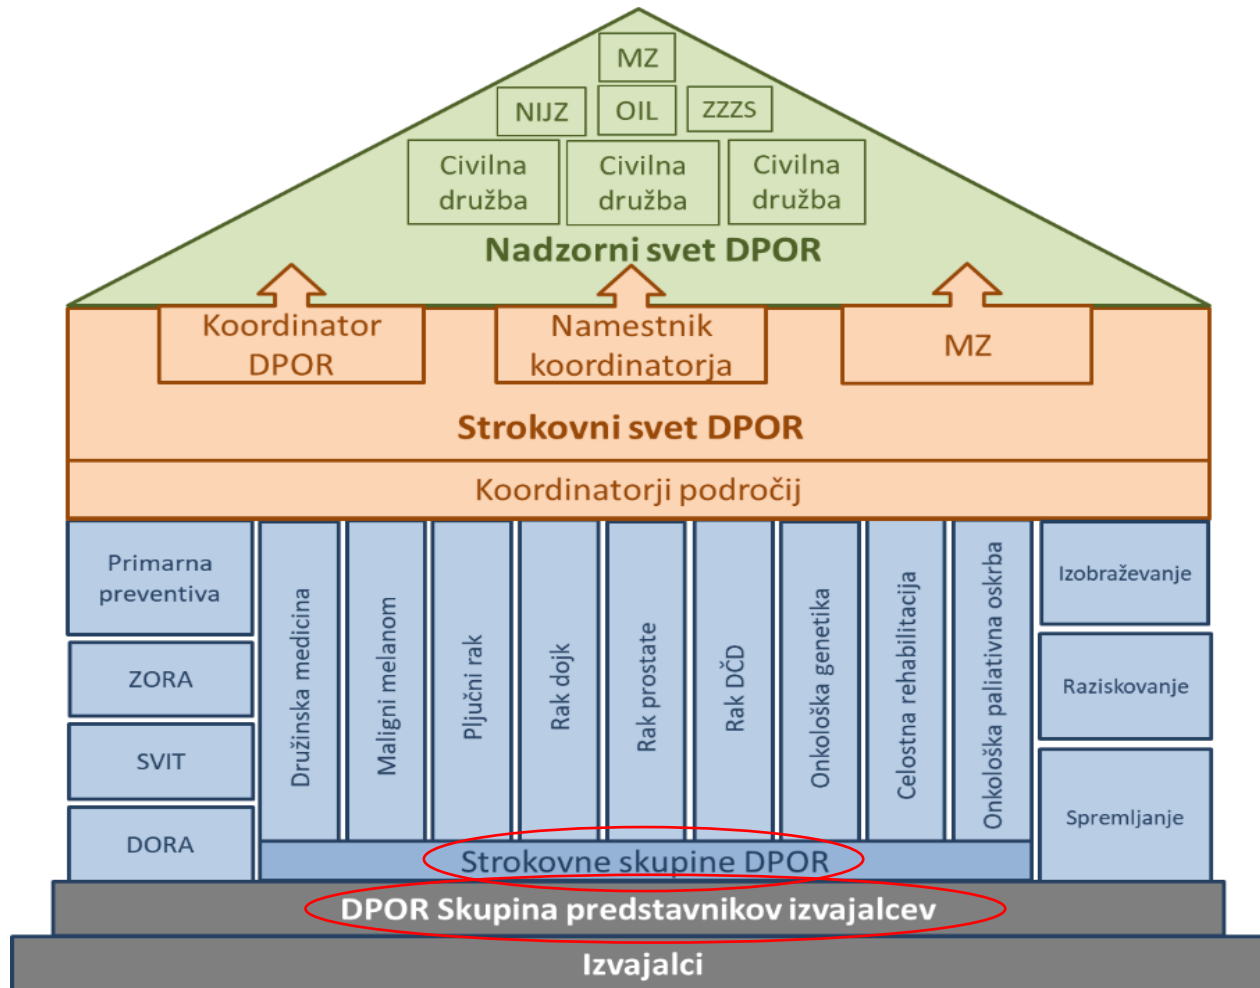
MZ

NIJZ

OIL

ZZZS

Civilna družba

Civilna družba

Civilna družba

Nadzorni svet DPOR

Koordinator DPOR

Namestnik koordinatorja

MZ

Strokovni svet DPOR

Koordinatorji področij

Primarna preventiva

ZORA

SVIT

DORA

Družinska medicina

Maligni melanom

Pljučni rak

Rak dojk

Rak prostate

Rak DČD

Onkološka genetika

Celostna rehabilitacija

Onkološka paliativna oskrba

Izobraževanje

Raziskovanje

Spremljanje

Strokovne skupine DPOR

DPOR Skupina predstavnikov izvajalcev

Izvajalci